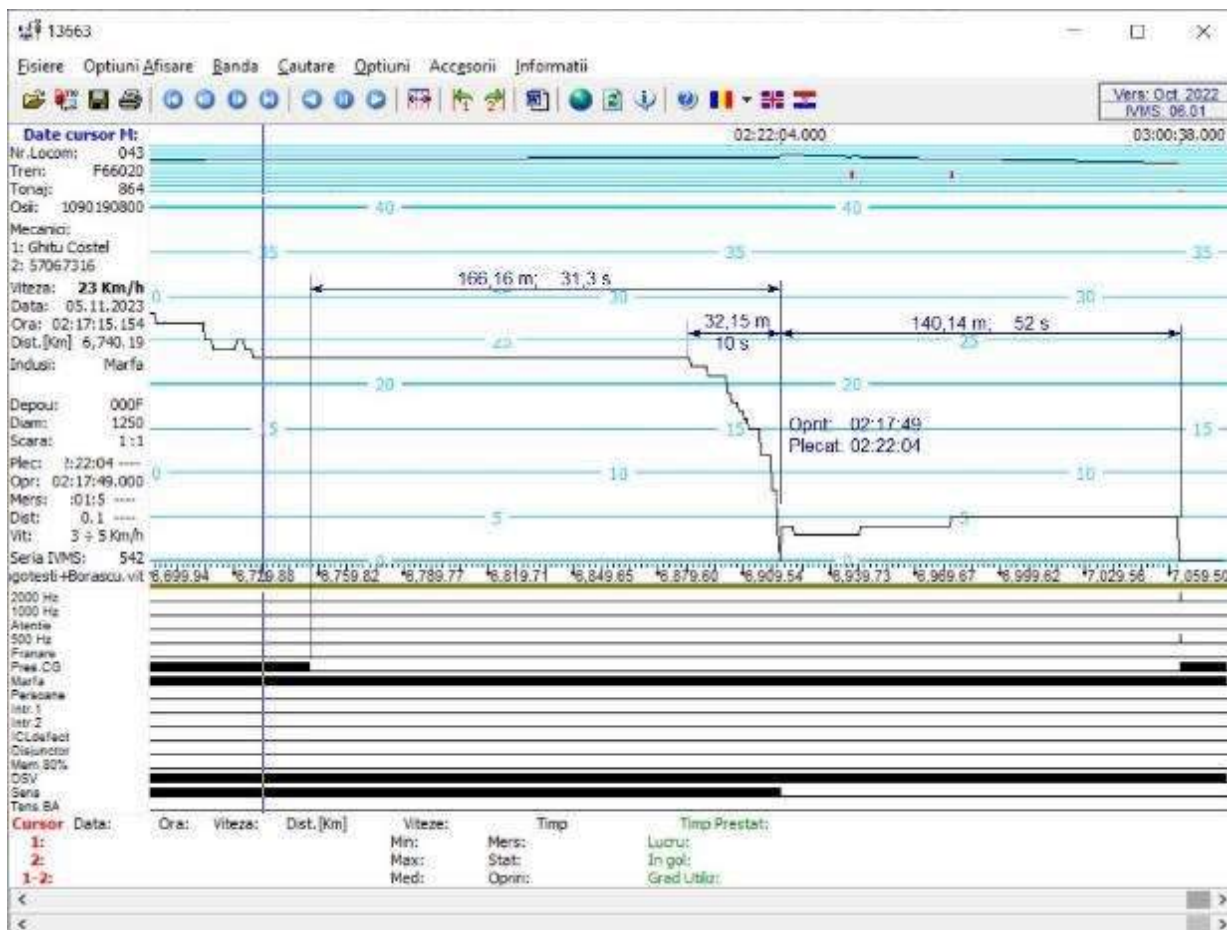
13663

Fisiere Optiuni Afisare Banda Cautare Optiuni Accesorii Informatii

Vers: Oct. 2022
IVMS: 06.01

Date cursor M:
Nr.Locom: 043
Tren: F66020
Tonaj: 864
Osii: 1090190800
Mecanici:
1: Ghitu Costel
2: 57067316
Viteza: 23 Km/h
Data: 05.11.2023
Ora: 02:17:15.154
Dist.[Km] 6,740.19
Indusi: Marfa

Depou: 000F
Diam: 1250
Scara: 1:1

Plec: ?:22:04 ----
Opr: 02:17:49.000
Mers: :01:5 ----
Dist: 0.1 ----
Vit: 3 ÷ 5 Km/h

Seria IVMS: 542
igotesti+Borascu.vit

02:22:04.000
03:00:38.000

40
40
35
35
35
30
30
30
25
25
20
20
20
15
15
15
10
10
10
5
5
5

166,16 m; 31,3 s
32,15 m
10 s
140,14 m; 52 s

Oprit: 02:17:49
Plecat: 02:22:04

6,699.94 6,729.88 6,759.82 6,789.77 6,819.71 6,849.65 6,879.60 6,909.54 6,939.73 6,969.67 6,999.62 7,029.56 7,059.50

2000 Hz
1000 Hz
Atentie
500 Hz
Franare
Pres.CG
Marfa
Persoane
Intr.1
Intr.2
ICLdefect
Disjunctor
Mam 80%
DSV
Sens
Tens.BA

Cursor Data: Ora: Viteza: Dist.[Km] Viteze: Timp Timp Prestat:
1: Min: Mers: Lucru:
2: Max: Stat: In gol:
1-2: Med: Oprin: Grad Utiliz: